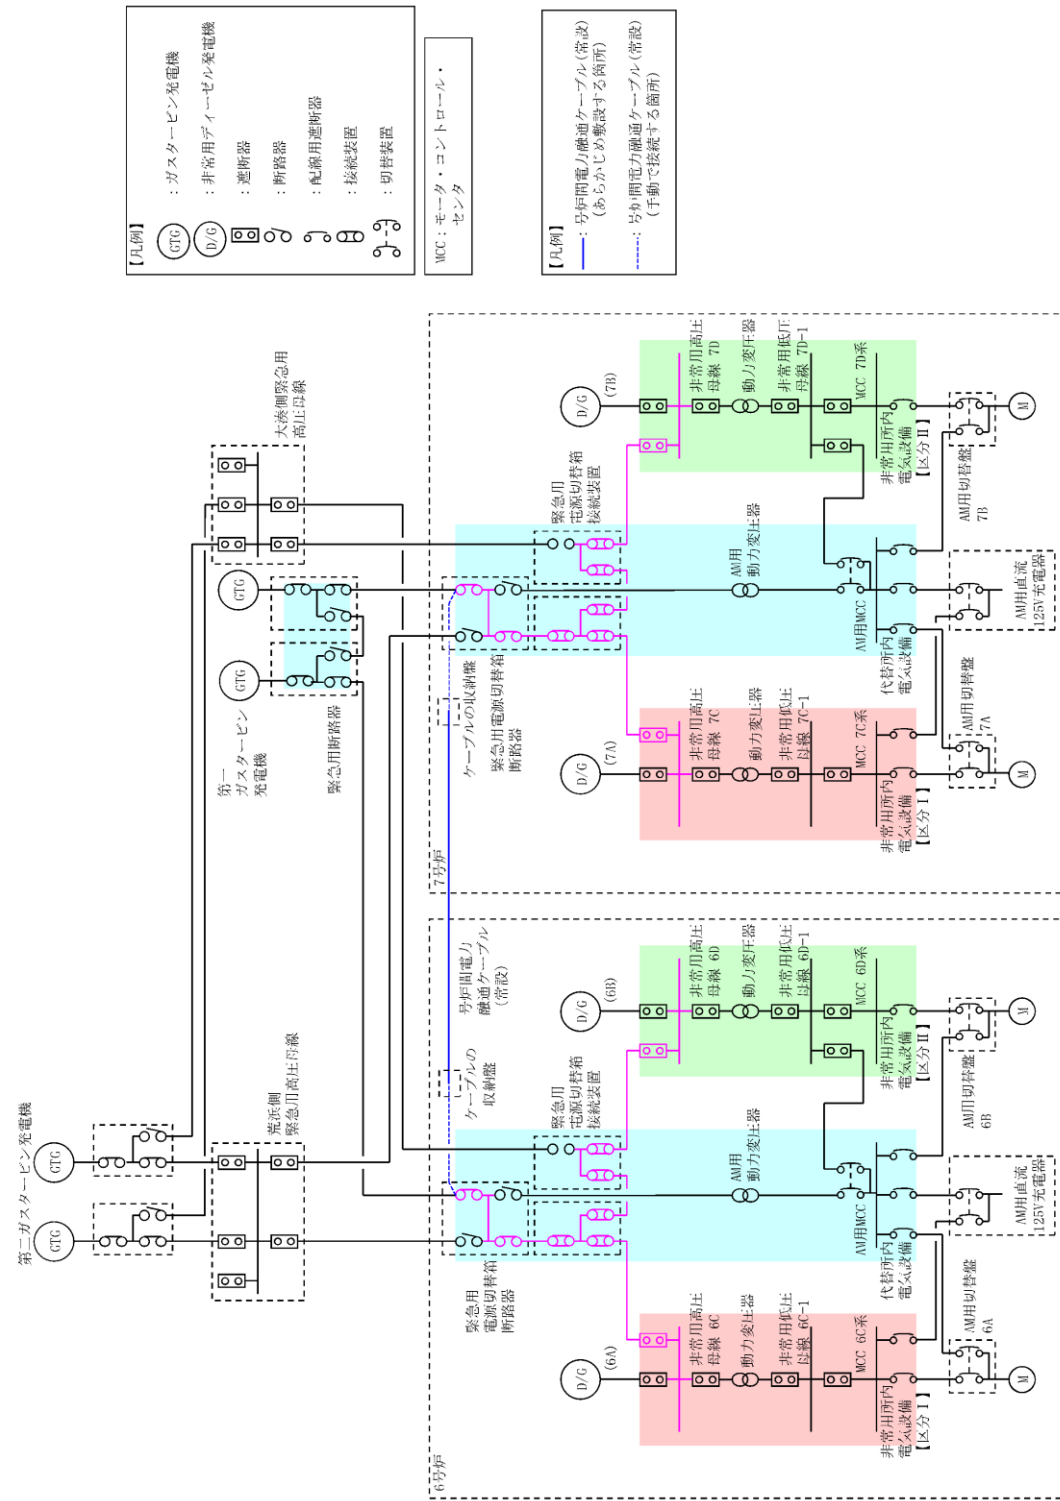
【凡例】
GTG ：ガスタービン発電機
D/G ：非常用ディーゼル発電機
：遮断器
：断路器
：配線用遮断器
：接続装置
：切替装置

MCC：モータ・コントロール・センタ

【凡例】
：号炉間電力融通ケーブル（常設）（あらかじめ敷設する箇所）
：号炉間電力融通ケーブル（常設）（手動で接続する箇所）

第二ガスタービン発電機
GTG
GTG
荒浜側緊急用高圧母線
大湊側緊急用高圧母線
第一ガスタービン発電機
GTG
GTG
緊急用断路器
7号炉
6号炉
ケーブルの収納盤
緊急用電源切替箱断路器
緊急用電源切替箱接続装置
号炉間電力融通ケーブル（常設）
ケーブルの収納盤
緊急用電源切替箱接続装置
緊急用電源切替箱断路器

D/G (7B)
非常用高圧母線 7D
動力変圧器
非常用低圧母線 7D-1
MCC 7D系
非常用所内電気設備【区分II】
AM用切替盤 7B
M
AM用動力変圧器
AM用MCC
代替所内電気設備
AM用直流125V充電器
D/G (7A)
非常用高圧母線 7C
動力変圧器
非常用低圧母線 7C-1
MCC 7C系
非常用所内電気設備【区分I】
AM用切替盤 7A
M

D/G (6B)
非常用高圧母線 6D
動力変圧器
非常用低圧母線 6D-1
MCC 6D系
非常用所内電気設備【区分II】
AM用切替盤 6B
M
AM用動力変圧器
AM用MCC
代替所内電気設備
AM用直流125V充電器
D/G (6A)
非常用高圧母線 6C
動力変圧器
非常用低圧母線 6C-1
MCC 6C系
非常用所内電気設備【区分I】
AM用切替盤 6A
M